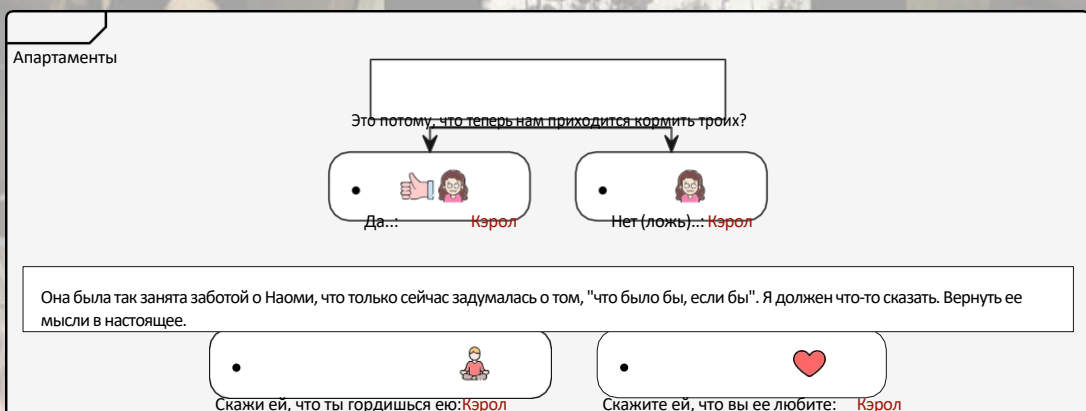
Апартаменты

Это потому, что теперь нам приходится кормить троих?

Да..: Кэрол

Нет (ложь)..: Кэрол

Она была так занята заботой о Наоми, что только сейчас задумалась о том, "что было бы, если бы". Я должен что-то сказать. Вернуть ее мысли в настоящее.

Скажи ей, что ты гордишься ею:Кэрол

Скажите ей, что вы ее любите: Кэрол